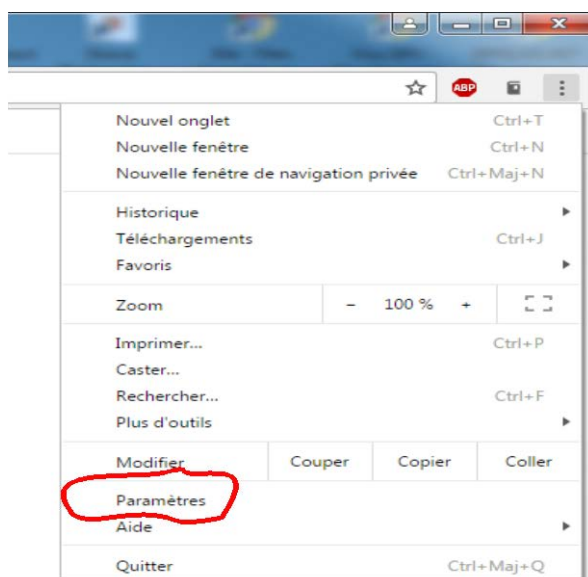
ABP

| | |
|---|---|
| Nouvel onglet | Ctrl+T |
| Nouvelle fenêtre | Ctrl+N |
| Nouvelle fenêtre de navigation privée | Ctrl+Maj+N |
| Historique | |
| Téléchargements | Ctrl+J |
| Favoris | |
| Zoom | – 100 % + |
| Imprimer... | Ctrl+P |
| Caster... | |
| Rechercher... | Ctrl+F |
| Plus d'outils | |
| Modifier | Couper Copier Coller |
| Paramètres | |
| Aide | |
| Quitter | Ctrl+Maj+Q |